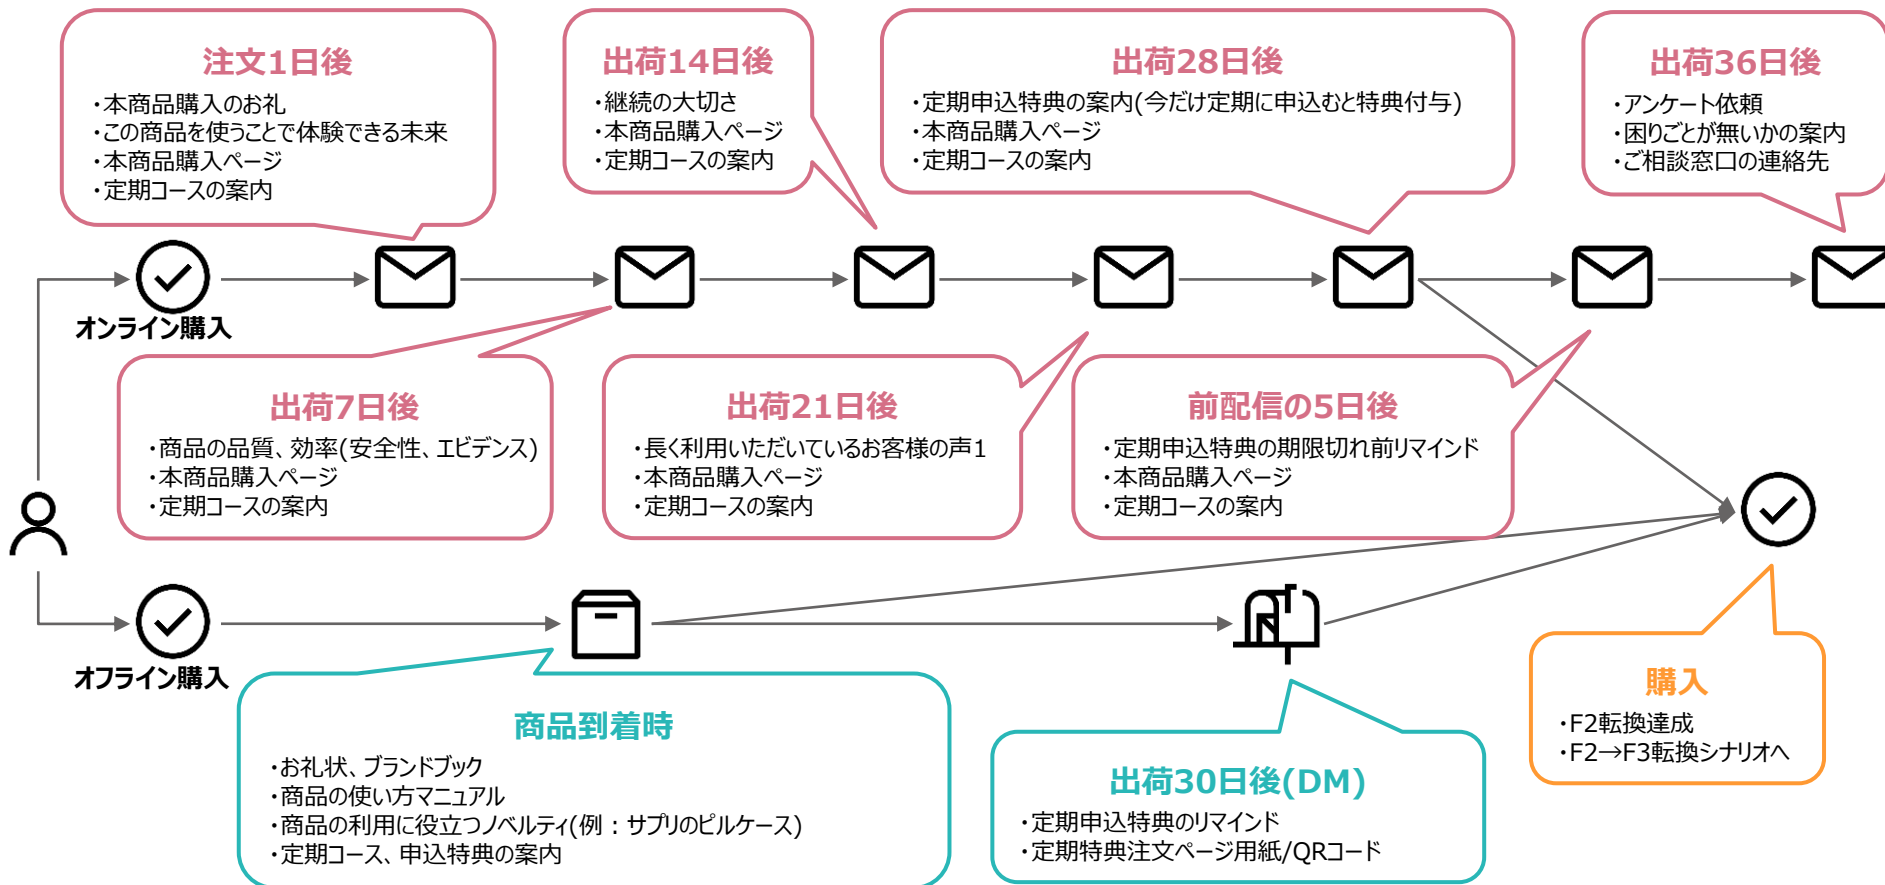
注文1日後
・本商品購入のお礼
・この商品を使うことで体験できる未来
・本商品購入ページ
・定期コースの案内

出荷14日後
・継続の大切さ
・本商品購入ページ
・定期コースの案内

出荷28日後
・定期申込特典の案内(今だけ定期に申込むと特典付与)
・本商品購入ページ
・定期コースの案内

出荷36日後
・アンケート依頼
・困りごとが無いかの案内
・ご相談窓口の連絡先

オンライン購入

出荷7日後
・商品の品質、効率(安全性、エビデンス)
・本商品購入ページ
・定期コースの案内

出荷21日後
・長く利用いただいているお客様の声1
・本商品購入ページ
・定期コースの案内

前配信の5日後
・定期申込特典の期限切れ前リマインド
・本商品購入ページ
・定期コースの案内

オフライン購入

購入
・F2転換達成
・F2→F3転換シナリオへ

商品到着時
・お礼状、ブランドブック
・商品の使い方マニュアル
・商品の利用に役立つノベルティ(例：サプリのピルケース)
・定期コース、申込特典の案内

出荷30日後(DM)
・定期申込特典のリマインド
・定期特典注文ページ用紙/QRコード